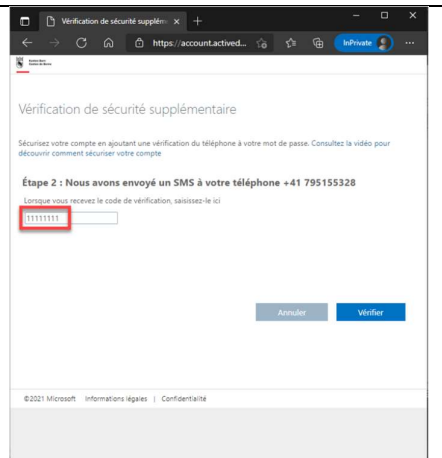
Vérification de sécurité supplém ×

https://account.actived...

InPrivate

Vérification de sécurité supplémentaire

Sécurisez votre compte en ajoutant une vérification du téléphone à votre mot de passe. Consultez la vidéo pour découvrir comment sécuriser votre compte

Étape 2 : Nous avons envoyé un SMS à votre téléphone +41 795155328

Lorsque vous recevez le code de vérification, saisissez-le ici

11111111

Annuler

Vérifier

©2021 Microsoft Informations légales | Confidentialité